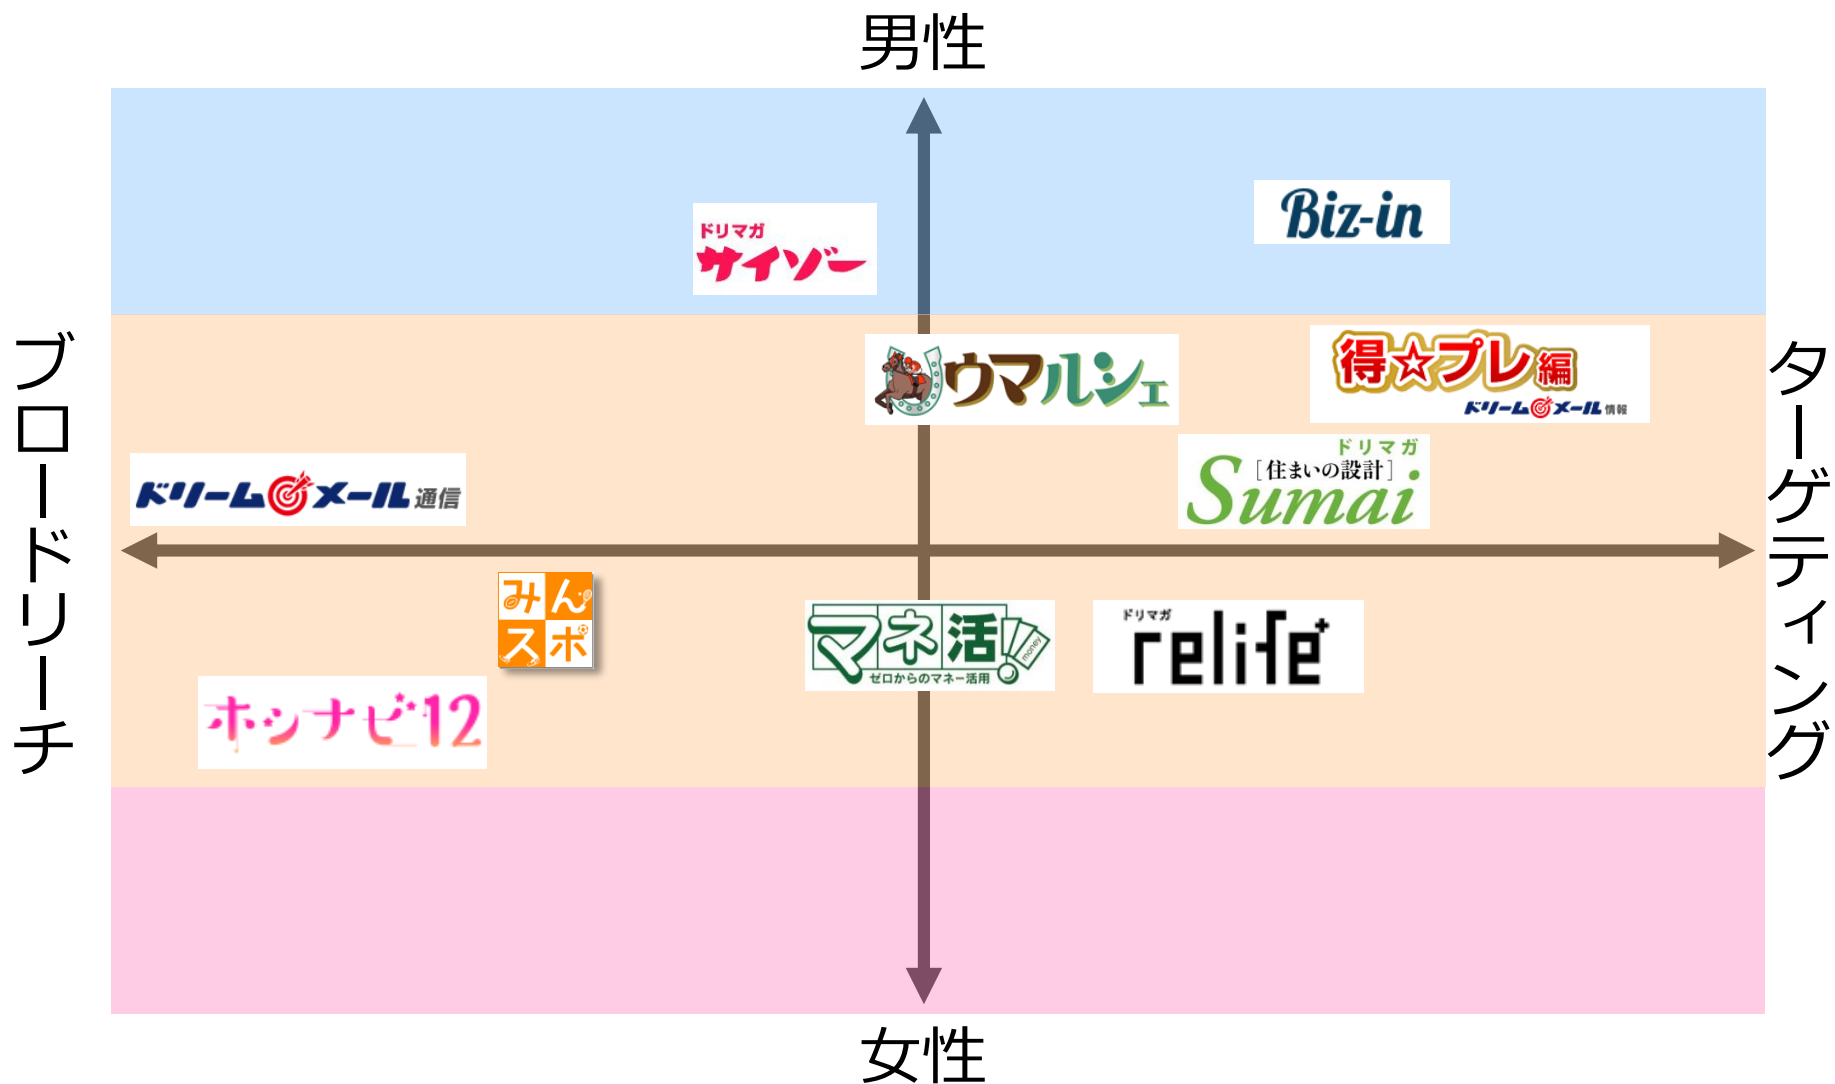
男性

ドリマガ
サイゾー

Biz-in

ブロードリーチ

ウマルシェ

得☆プレ編
ドリーム メール情報

ターゲティング

ドリームメール通信

ドリマガ
［住まいの設計］
Sumai

みんスポ

マネ活
money
ゼロからのマネー活用

ドリマガ
relife

ホシナビ12

女性